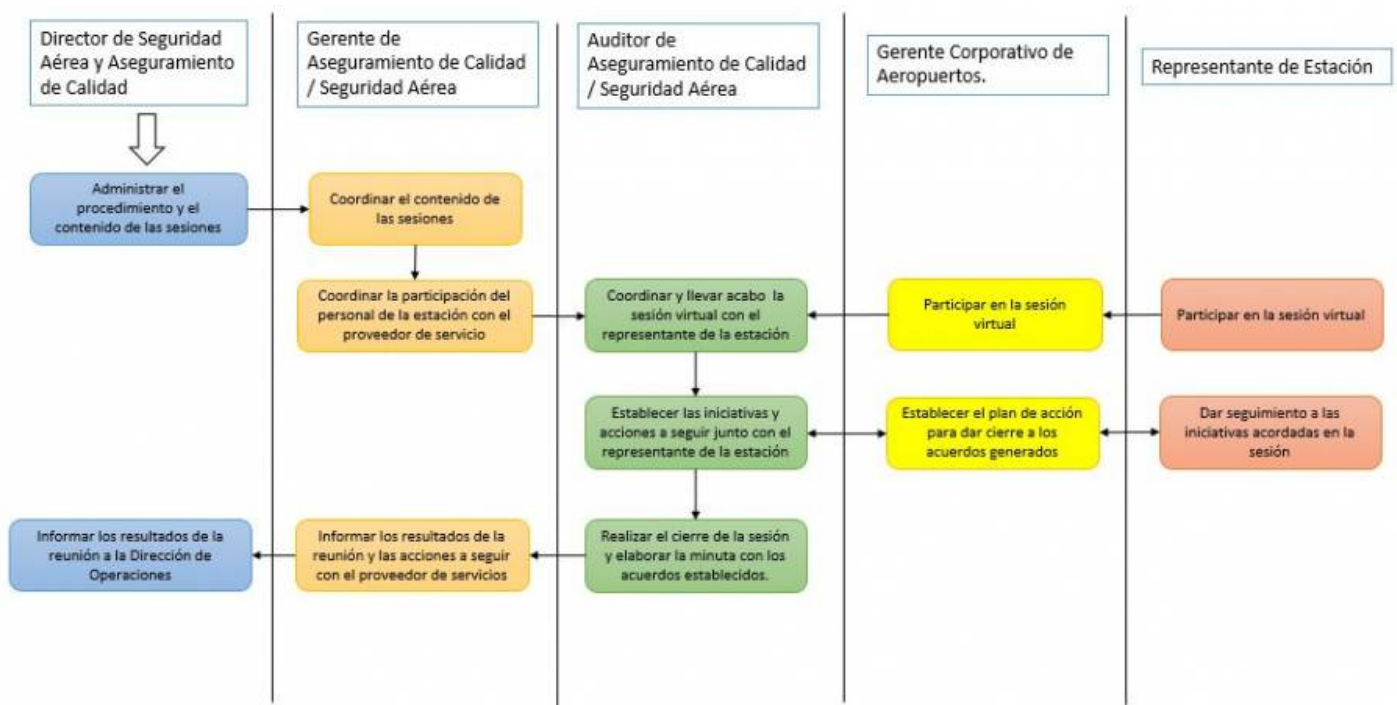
Director de Seguridad Aérea y Aseguramiento de Calidad

Gerente de Aseguramiento de Calidad / Seguridad Aérea

Auditor de Aseguramiento de Calidad / Seguridad Aérea

Gerente Corporativo de Aeropuertos.

Representante de Estación

Administrar el procedimiento y el contenido de las sesiones

Coordinar el contenido de las sesiones

Coordinar la participación del personal de la estación con el proveedor de servicio

Coordinar y llevar acabo la sesión virtual con el representante de la estación

Participar en la sesión virtual

Participar en la sesión virtual

Establecer las iniciativas y acciones a seguir junto con el representante de la estación

Establecer el plan de acción para dar cierre a los acuerdos generados

Dar seguimiento a las iniciativas acordadas en la sesión

Informar los resultados de la reunión a la Dirección de Operaciones

Informar los resultados de la reunión y las acciones a seguir con el proveedor de servicios

Realizar el cierre de la sesión y elaborar la minuta con los acuerdos establecidos.